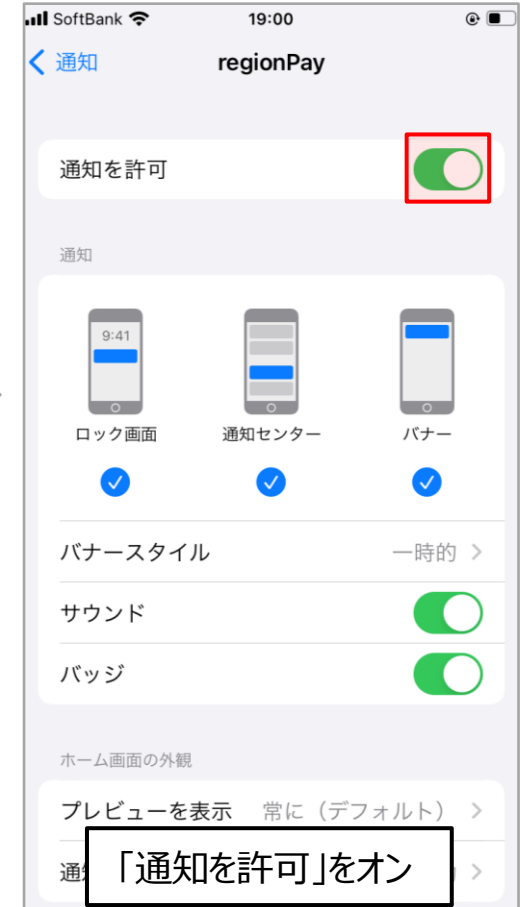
SoftBank 19:00

< 通知 regionPay

通知を許可

通知

9:41

ロック画面 通知センター バナー

バナースタイル 一時的 >

サウンド

バッジ

ホーム画面の外観

プレビューを表示 常に（デフォルト） >

通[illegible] >

「通知を許可」をオン